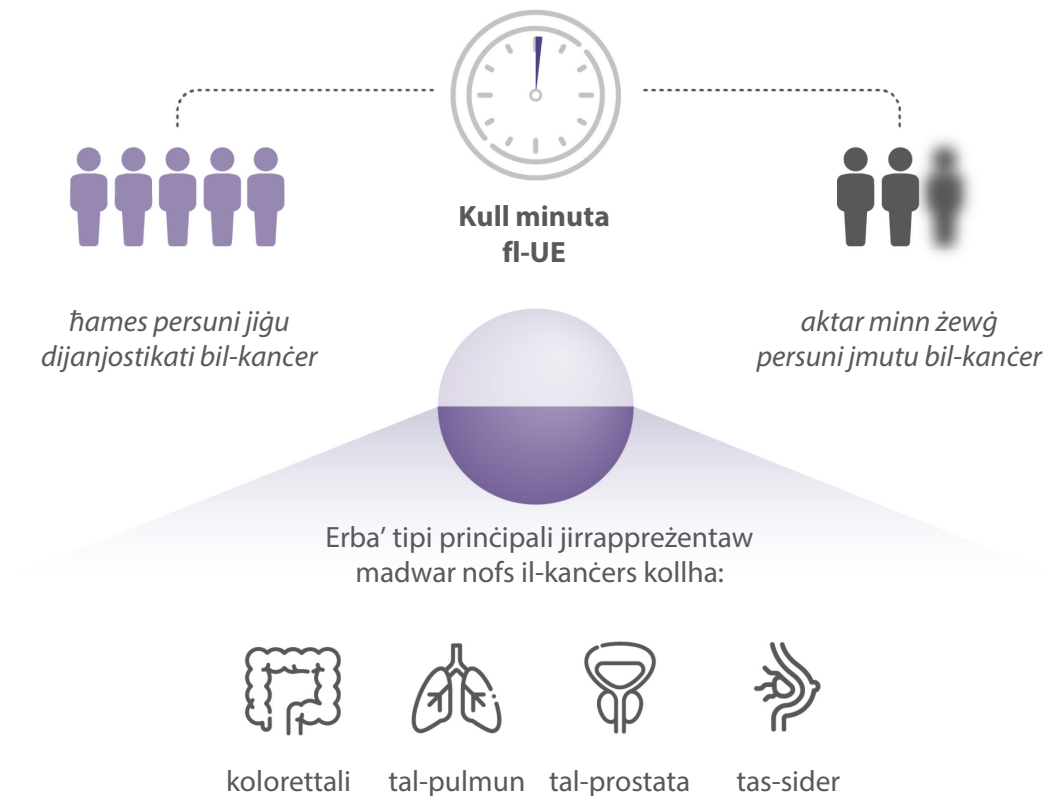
Kull minuta fl-UE

ħames persuni jiġu dijanjostikati bil-kanċer

aktar minn żewġ persuni jmutu bil-kanċer

Erba' tipi prinċipali jirrappreżentaw madwar nofs il-kanċers kollha:

kolorettali

tal-pulmun

tal-prostata

tas-sider